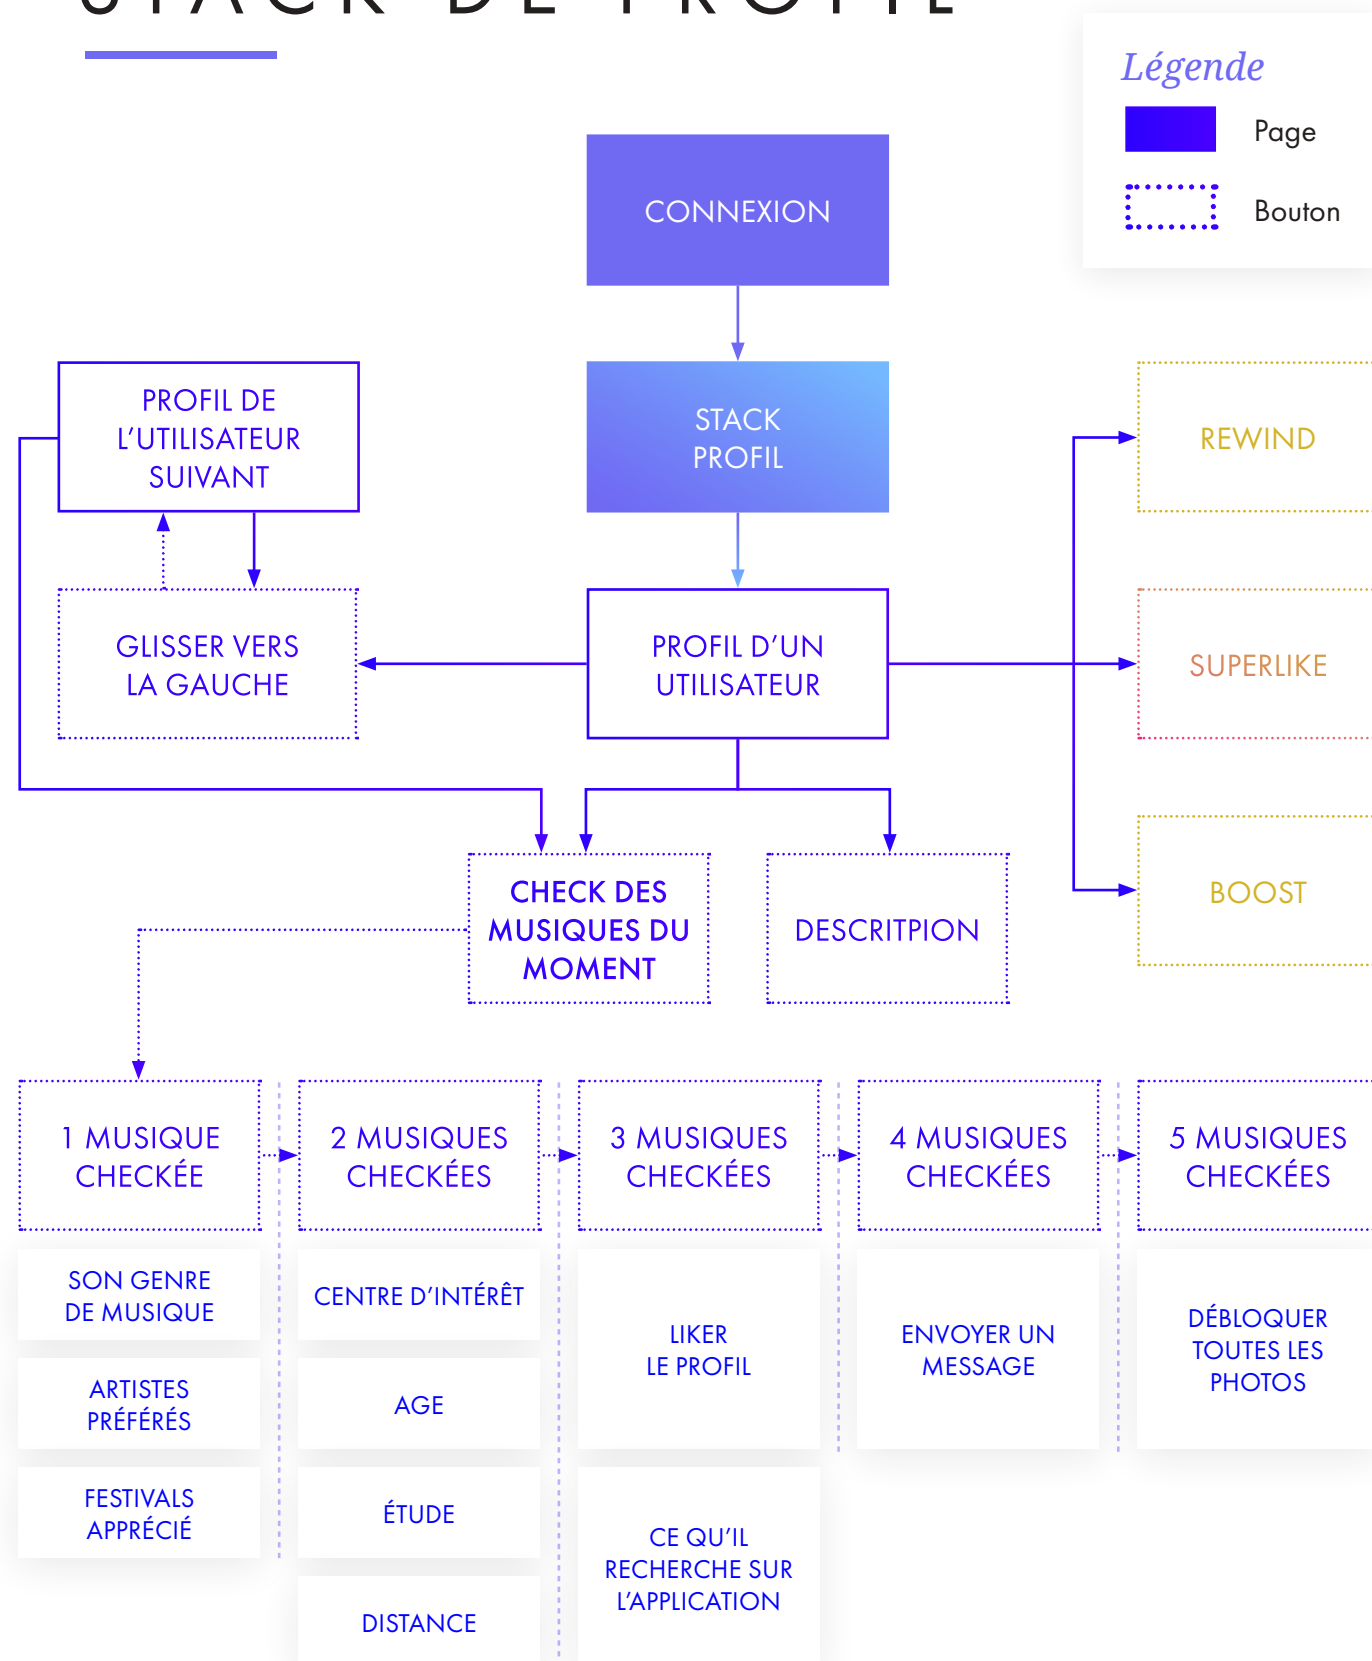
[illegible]

Légende

Page

Bouton

CONNEXION

STACK PROFIL

PROFIL DE L'UTILISATEUR SUIVANT

GLISSER VERS LA GAUCHE

PROFIL D'UN UTILISATEUR

REWIND

SUPERLIKE

BOOST

CHECK DES MUSIQUES DU MOMENT

DESCRITPION

1 MUSIQUE CHECKÉE

2 MUSIQUES CHECKÉES

3 MUSIQUES CHECKÉES

4 MUSIQUES CHECKÉES

5 MUSIQUES CHECKÉES

SON GENRE DE MUSIQUE

ARTISTES PRÉFÉRÉS

FESTIVALS APPRÉCIÉ

CENTRE D'INTÉRÊT

AGE

ÉTUDE

DISTANCE

LIKER LE PROFIL

CE QU'IL RECHERCHE SUR L'APPLICATION

ENVOYER UN MESSAGE

DÉBLOQUER TOUTES LES PHOTOS